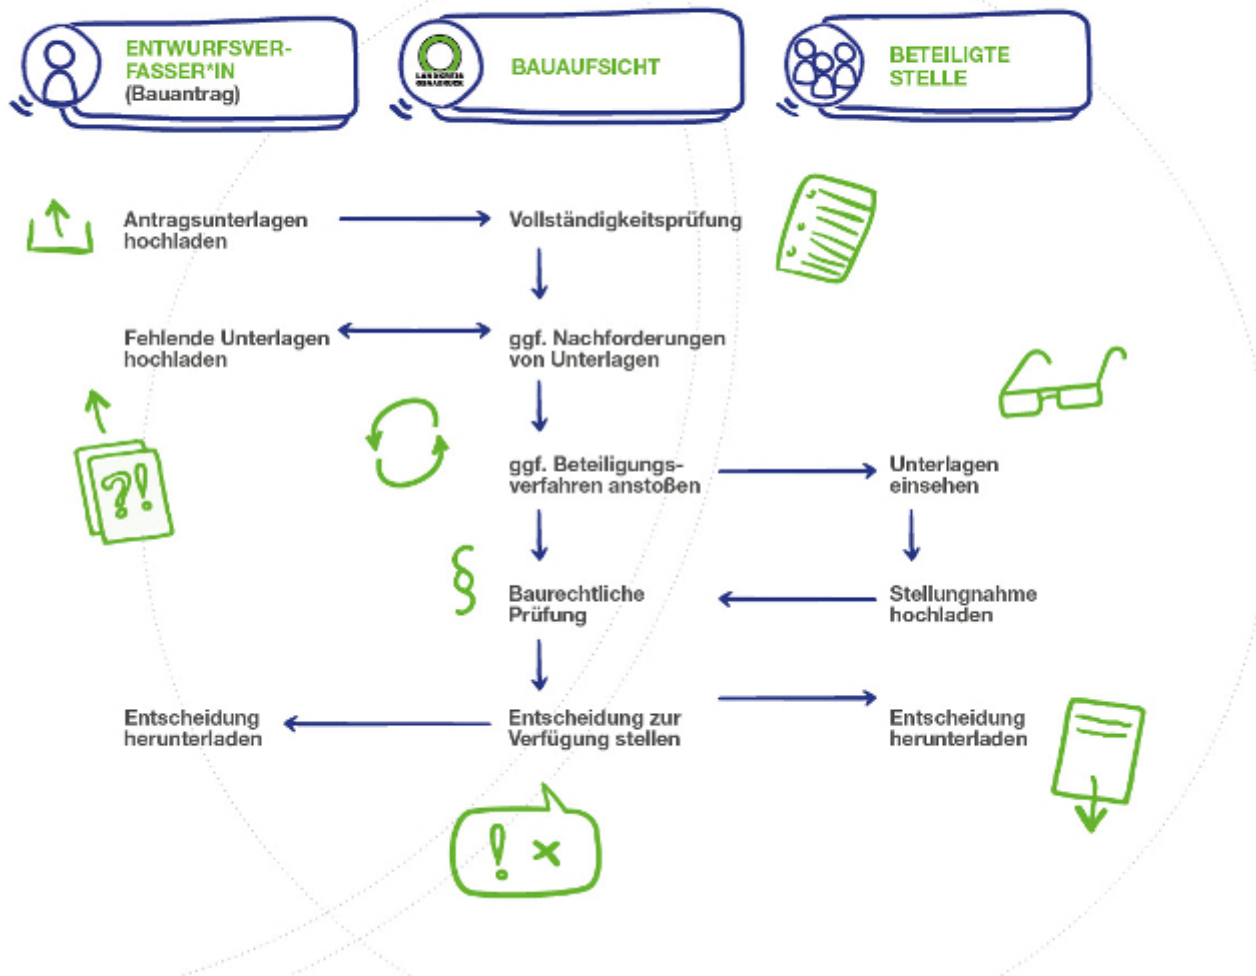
ENTWURFSVERFASSER*IN
(Bauantrag)

BAUAUFSICHT

BETEILIGTE STELLE

Antragsunterlagen hochladen

Vollständigkeitsprüfung

Fehlende Unterlagen hochladen

ggf. Nachforderungen von Unterlagen

?!

ggf. Beteiligungsverfahren anstoßen

Unterlagen einsehen

§

Baurechtliche Prüfung

Stellungnahme hochladen

Entscheidung herunterladen

Entscheidung zur Verfügung stellen

Entscheidung herunterladen

! ×